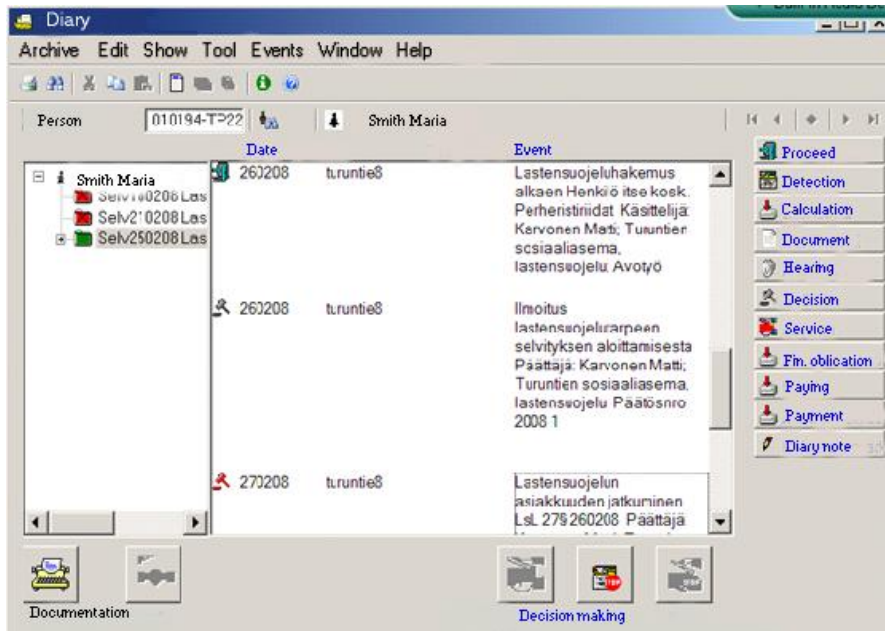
Diary

Archive Edit Show Tool Events Window Help

Person 010194-T322 Smith Maria

Smith Maria
Selv110208Las
Selv210208Las
Selv250208Las

| Date | | Event |
|---|---|---|
| 260208 | turuntie8 | Lastensuojeluhakemus alkaen Henkilö itse kosk. Perheristiriidat. Käsittelijä: Karvonen Matti; Turuntien sosiaaliasema, lastensuojelu Avotyö |
| 260208 | turuntie8 | Ilmoitus lastensuojelutarpeen selvityksen aloittamisesta Päättäjä: Karvonen Matti; Turuntien sosiaaliasema, lastensuojelu Päätösnro 2008 1 |
| 270208 | turuntie8 | Lastensuojelun asiakkuuden jatkuminen LsL 27§ 260208 Päättäjä: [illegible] |

Proceed
Detection
Calculation
Document
Hearing
Decision
Service
Fin. oblication
Paying
Payment
Diary note

Documentation

Decision making